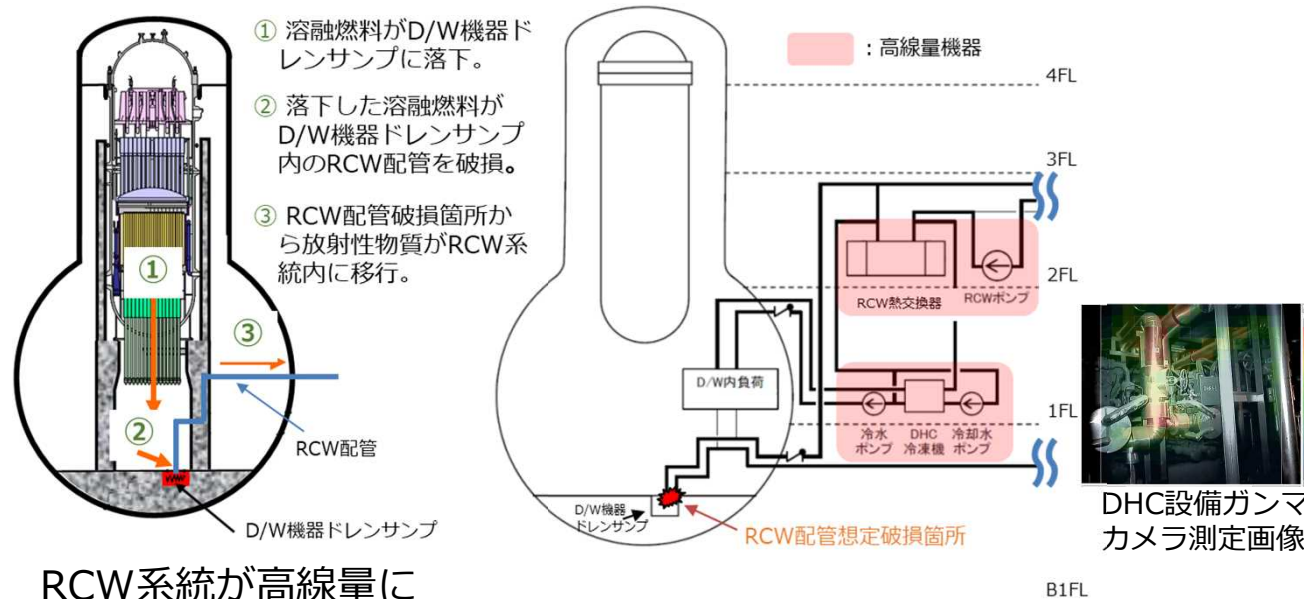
① 溶融燃料がD/W機器ドレンサンプに落下。

② 落下した溶融燃料がD/W機器ドレンサンプ内のRCW配管を破損。

③ RCW配管破損箇所から放射性物質がRCW系統内に移行。

①

②

③

RCW配管

D/W機器ドレンサンプ

RCW系統が高線量に

：高線量機器

4FL

3FL

2FL

1FL

B1FL

RCW熱交換器

RCWポンプ

D/W内負荷

冷水ポンプ

DHC冷凍機

冷却水ポンプ

D/W機器ドレンサンプ

RCW配管想定破損箇所

DHC設備ガンマカメラ測定画像